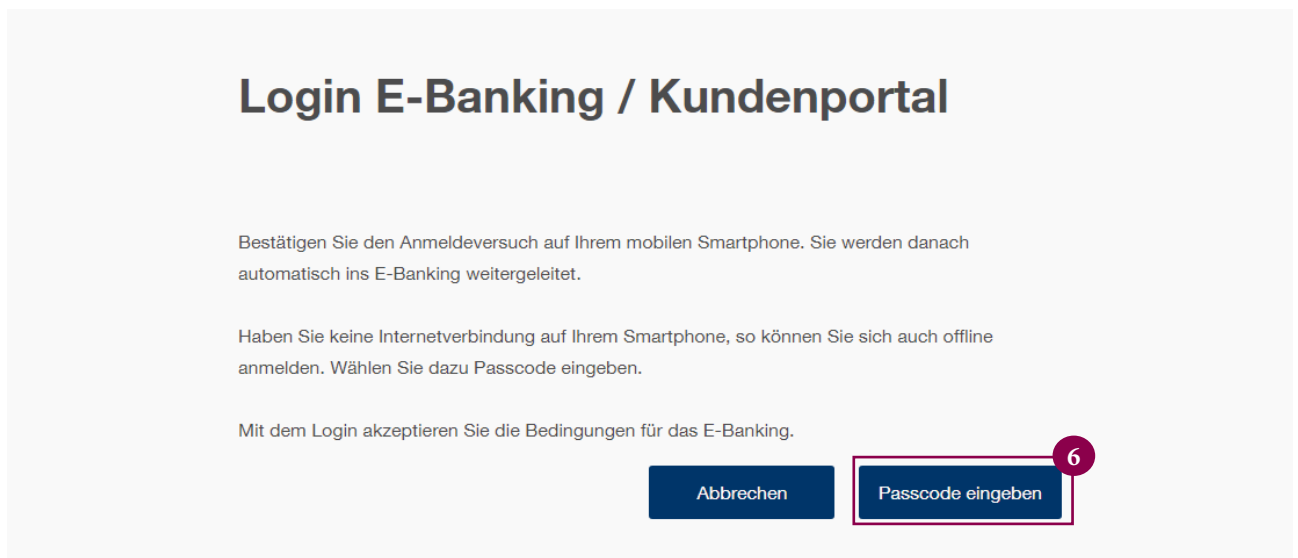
Login E-Banking / Kundenportal

Bestätigen Sie den Anmeldeversuch auf Ihrem mobilen Smartphone. Sie werden danach automatisch ins E-Banking weitergeleitet.

Haben Sie keine Internetverbindung auf Ihrem Smartphone, so können Sie sich auch offline anmelden. Wählen Sie dazu Passcode eingeben.

Mit dem Login akzeptieren Sie die Bedingungen für das E-Banking.

6

Abbrechen

Passcode eingeben